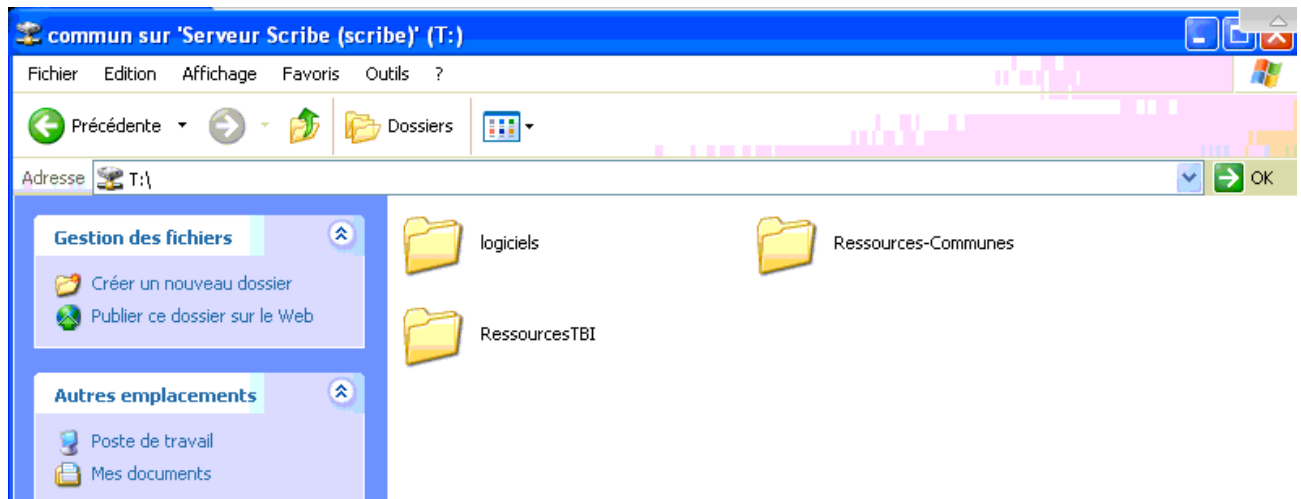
commun sur 'Serveur Scribe (scribe)' (T:)

Fichier Edition Affichage Favoris Outils ?

Précédente Dossiers

Adresse T:\

OK

Gestion des fichiers

Créer un nouveau dossier

Publier ce dossier sur le Web

Autres emplacements

Poste de travail

Mes documents

logiciels

Ressources-Communes

RessourcesTBI